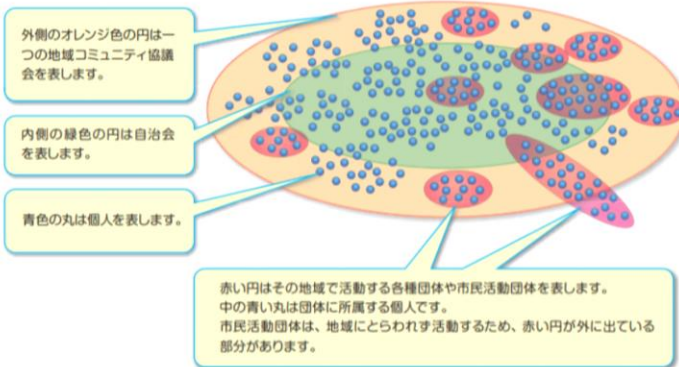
外側のオレンジ色の円は一つの地域コミュニティ協議会を表します。

内側の緑色の円は自治会を表します。

青色の丸は個人を表します。

赤い円はその地域で活動する各種団体や市民活動団体を表します。
中の青い丸は団体に所属する個人です。
市民活動団体は、地域にとらわれず活動するため、赤い円が外に出ている部分があります。